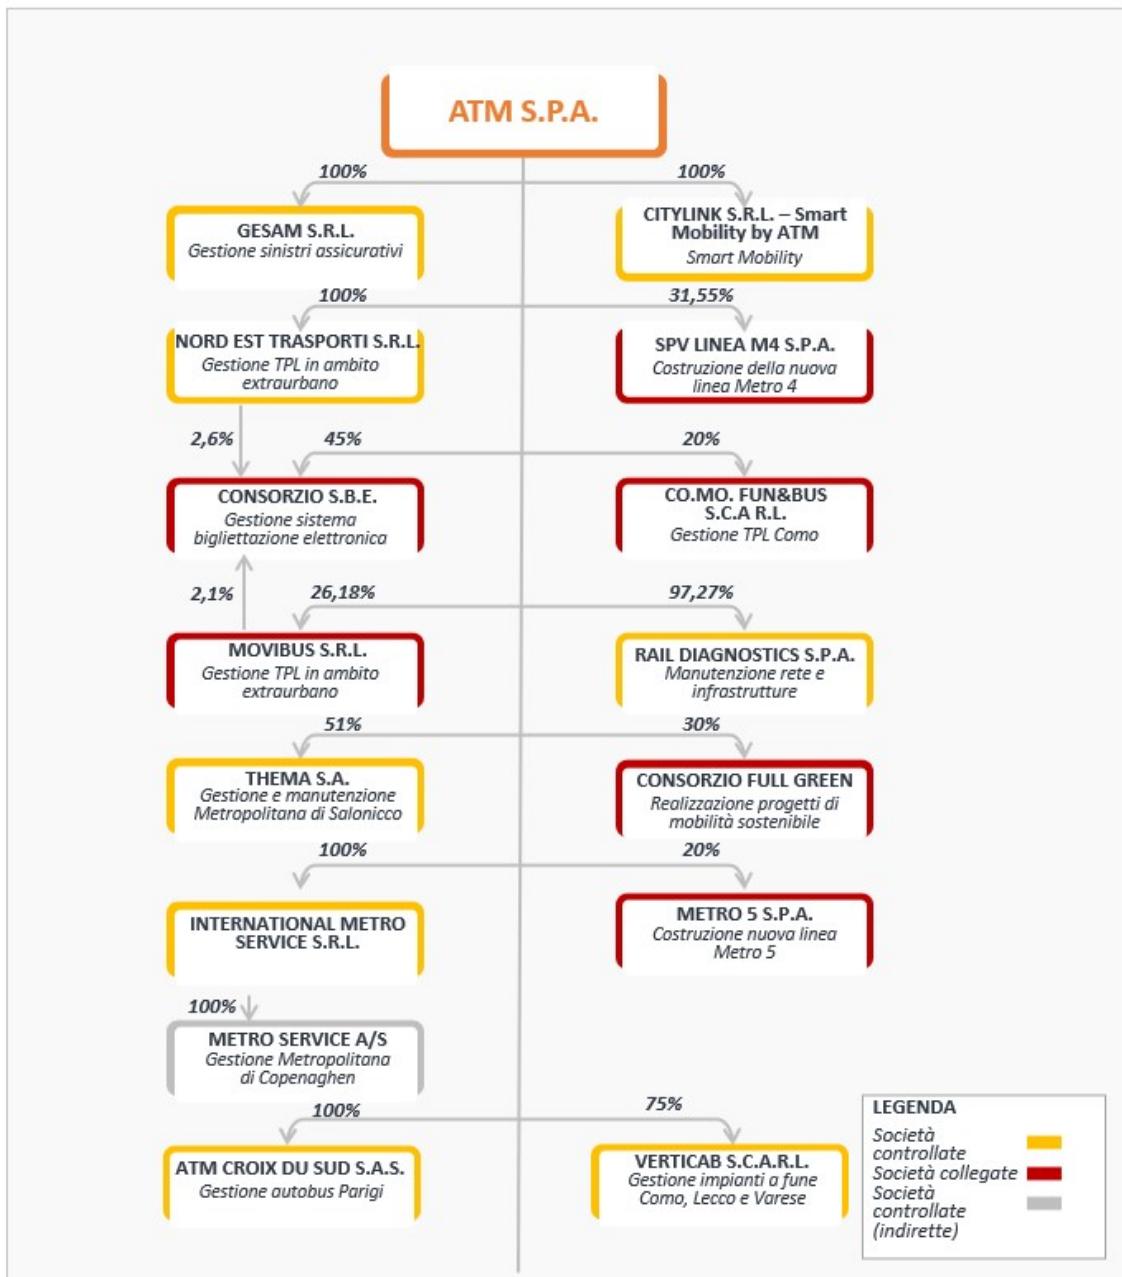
ATM S.P.A.

100%

GESAM S.R.L.
Gestione sinistri assicurativi

100%

CITYLINK S.R.L. – Smart Mobility by ATM
Smart Mobility

100%

NORD EST TRASPORTI S.R.L.
Gestione TPL in ambito extraurbano

31,55%

SPV LINEA M4 S.P.A.
Costruzione della nuova linea Metro 4

2,6%

45%

CONSORZIO S.B.E.
Gestione sistema bigliettazione elettronica

20%

CO.MO. FUN&BUS S.C.A R.L.
Gestione TPL Como

2,1%

26,18%

MOVIBUS S.R.L.
Gestione TPL in ambito extraurbano

97,27%

RAIL DIAGNOSTICS S.P.A.
Manutenzione rete e infrastrutture

51%

THEMA S.A.
Gestione e manutenzione Metropolitana di Salonicco

30%

CONSORZIO FULL GREEN
Realizzazione progetti di mobilità sostenibile

100%

INTERNATIONAL METRO SERVICE S.R.L.

20%

METRO 5 S.P.A.
Costruzione nuova linea Metro 5

100%

METRO SERVICE A/S
Gestione Metropolitana di Copenaghen

100%

ATM CROIX DU SUD S.A.S.
Gestione autobus Parigi

75%

VERTICAB S.C.A.R.L.
Gestione impianti a fune Como, Lecco e Varese

LEGENDA
Società controllate
Società collegate
Società controllate (indirette)